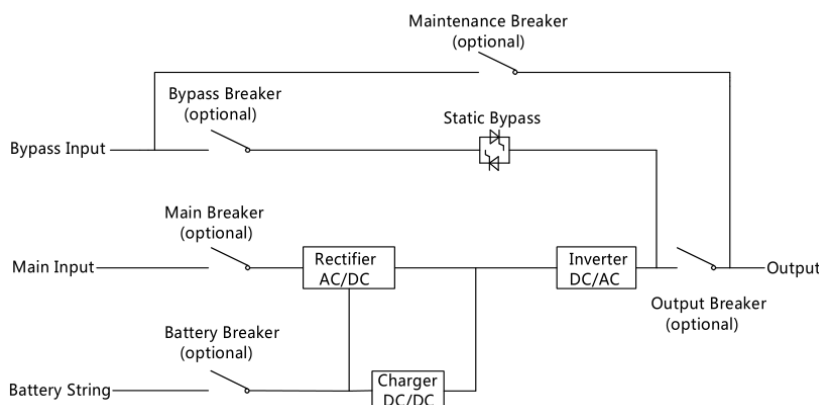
Maintenance Breaker
(optional)

Bypass Breaker
(optional)

Static Bypass

Bypass Input

Main Breaker
(optional)

Main Input

Rectifier
AC/DC

Inverter
DC/AC

Output

Output Breaker
(optional)

Battery Breaker
(optional)

Battery String

Charger
DC/DC